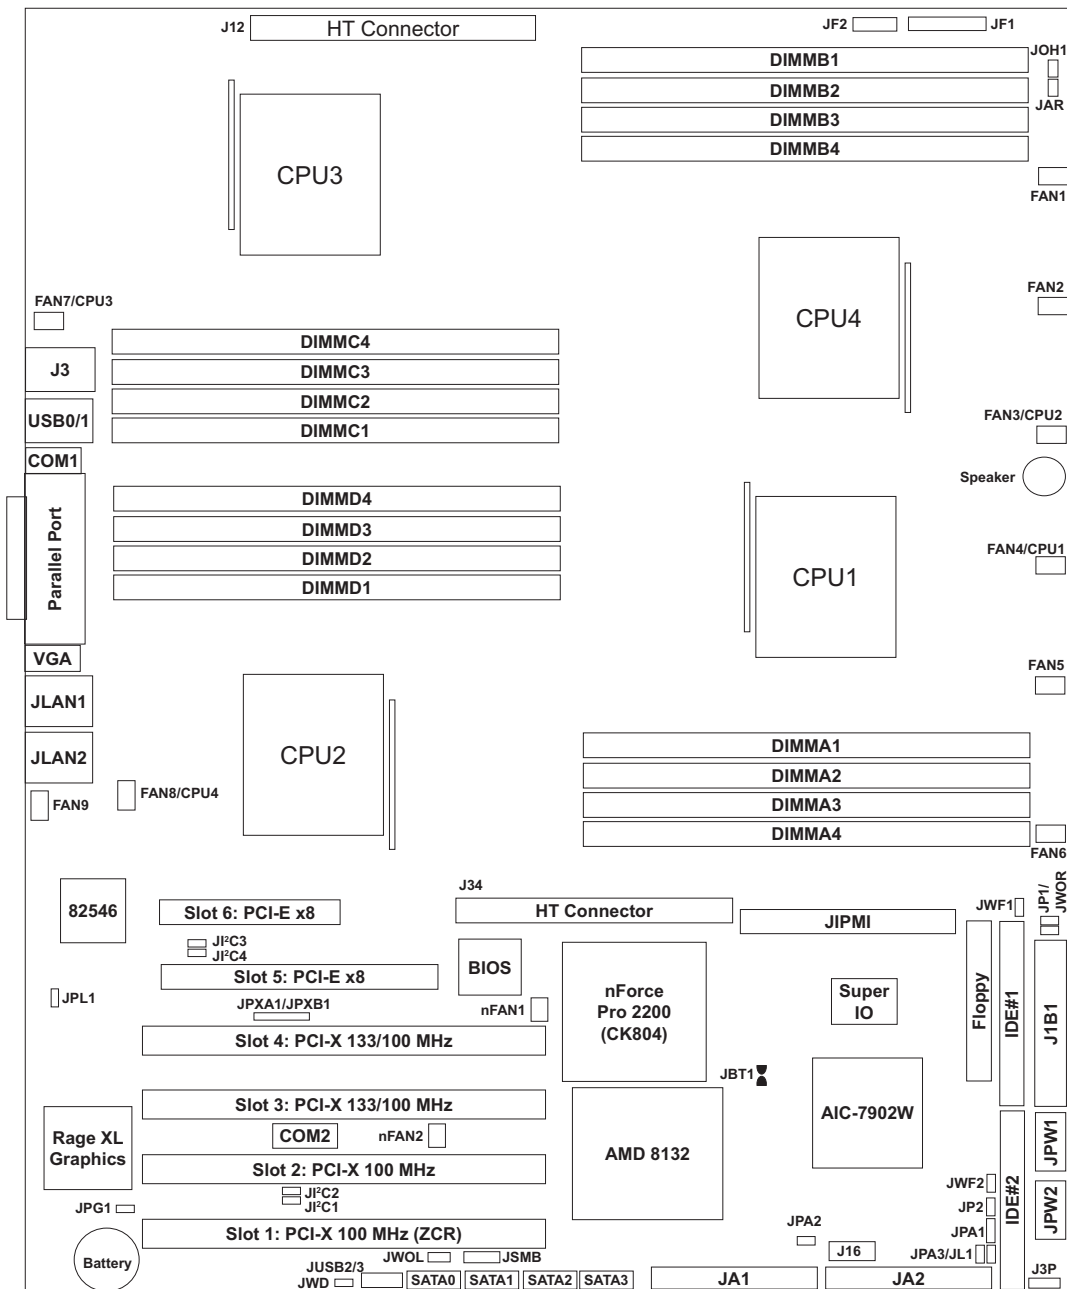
J12 HT Connector

JF2 JF1

DIMMB1
DIMMB2
DIMMB3
DIMMB4

JOH1
JAR

FAN1

CPU3

CPU4

FAN2

FAN7/CPU3

DIMMC4
DIMMC3
DIMMC2
DIMMC1

J3
USB0/1
COM1

FAN3/CPU2

Speaker

DIMMD4
DIMMD3
DIMMD2
DIMMD1

Parallel Port

FAN4/CPU1

CPU1

VGA

FAN5

JLAN1
JLAN2

CPU2

DIMMA1
DIMMA2
DIMMA3
DIMMA4

FAN9
FAN8/CPU4

FAN6

J34

82546

Slot 6: PCI-E x8

HT Connector

JWF1
JP1/ JWOR

JIPMI

JI²C3
JI²C4

Slot 5: PCI-E x8

BIOS

nForce Pro 2200 (CK804)

Super IO

Floppy
IDE#1
J1B1

JPL1

JPXA1/JPXB1

nFAN1

Slot 4: PCI-X 133/100 MHz

JBT1

Slot 3: PCI-X 133/100 MHz

AIC-7902W

Rage XL Graphics

COM2
nFAN2

AMD 8132

JPW1

Slot 2: PCI-X 100 MHz

JI²C2
JI²C1

JWF2
JP2

IDE#2
JPW2

JPG1

Slot 1: PCI-X 100 MHz (ZCR)

JPA2
J16
JPA1
JPA3/JL1

Battery

JUSB2/3
JWOL
JSMB
JWD
SATA0 SATA1 SATA2 SATA3
JA1
JA2
J3P